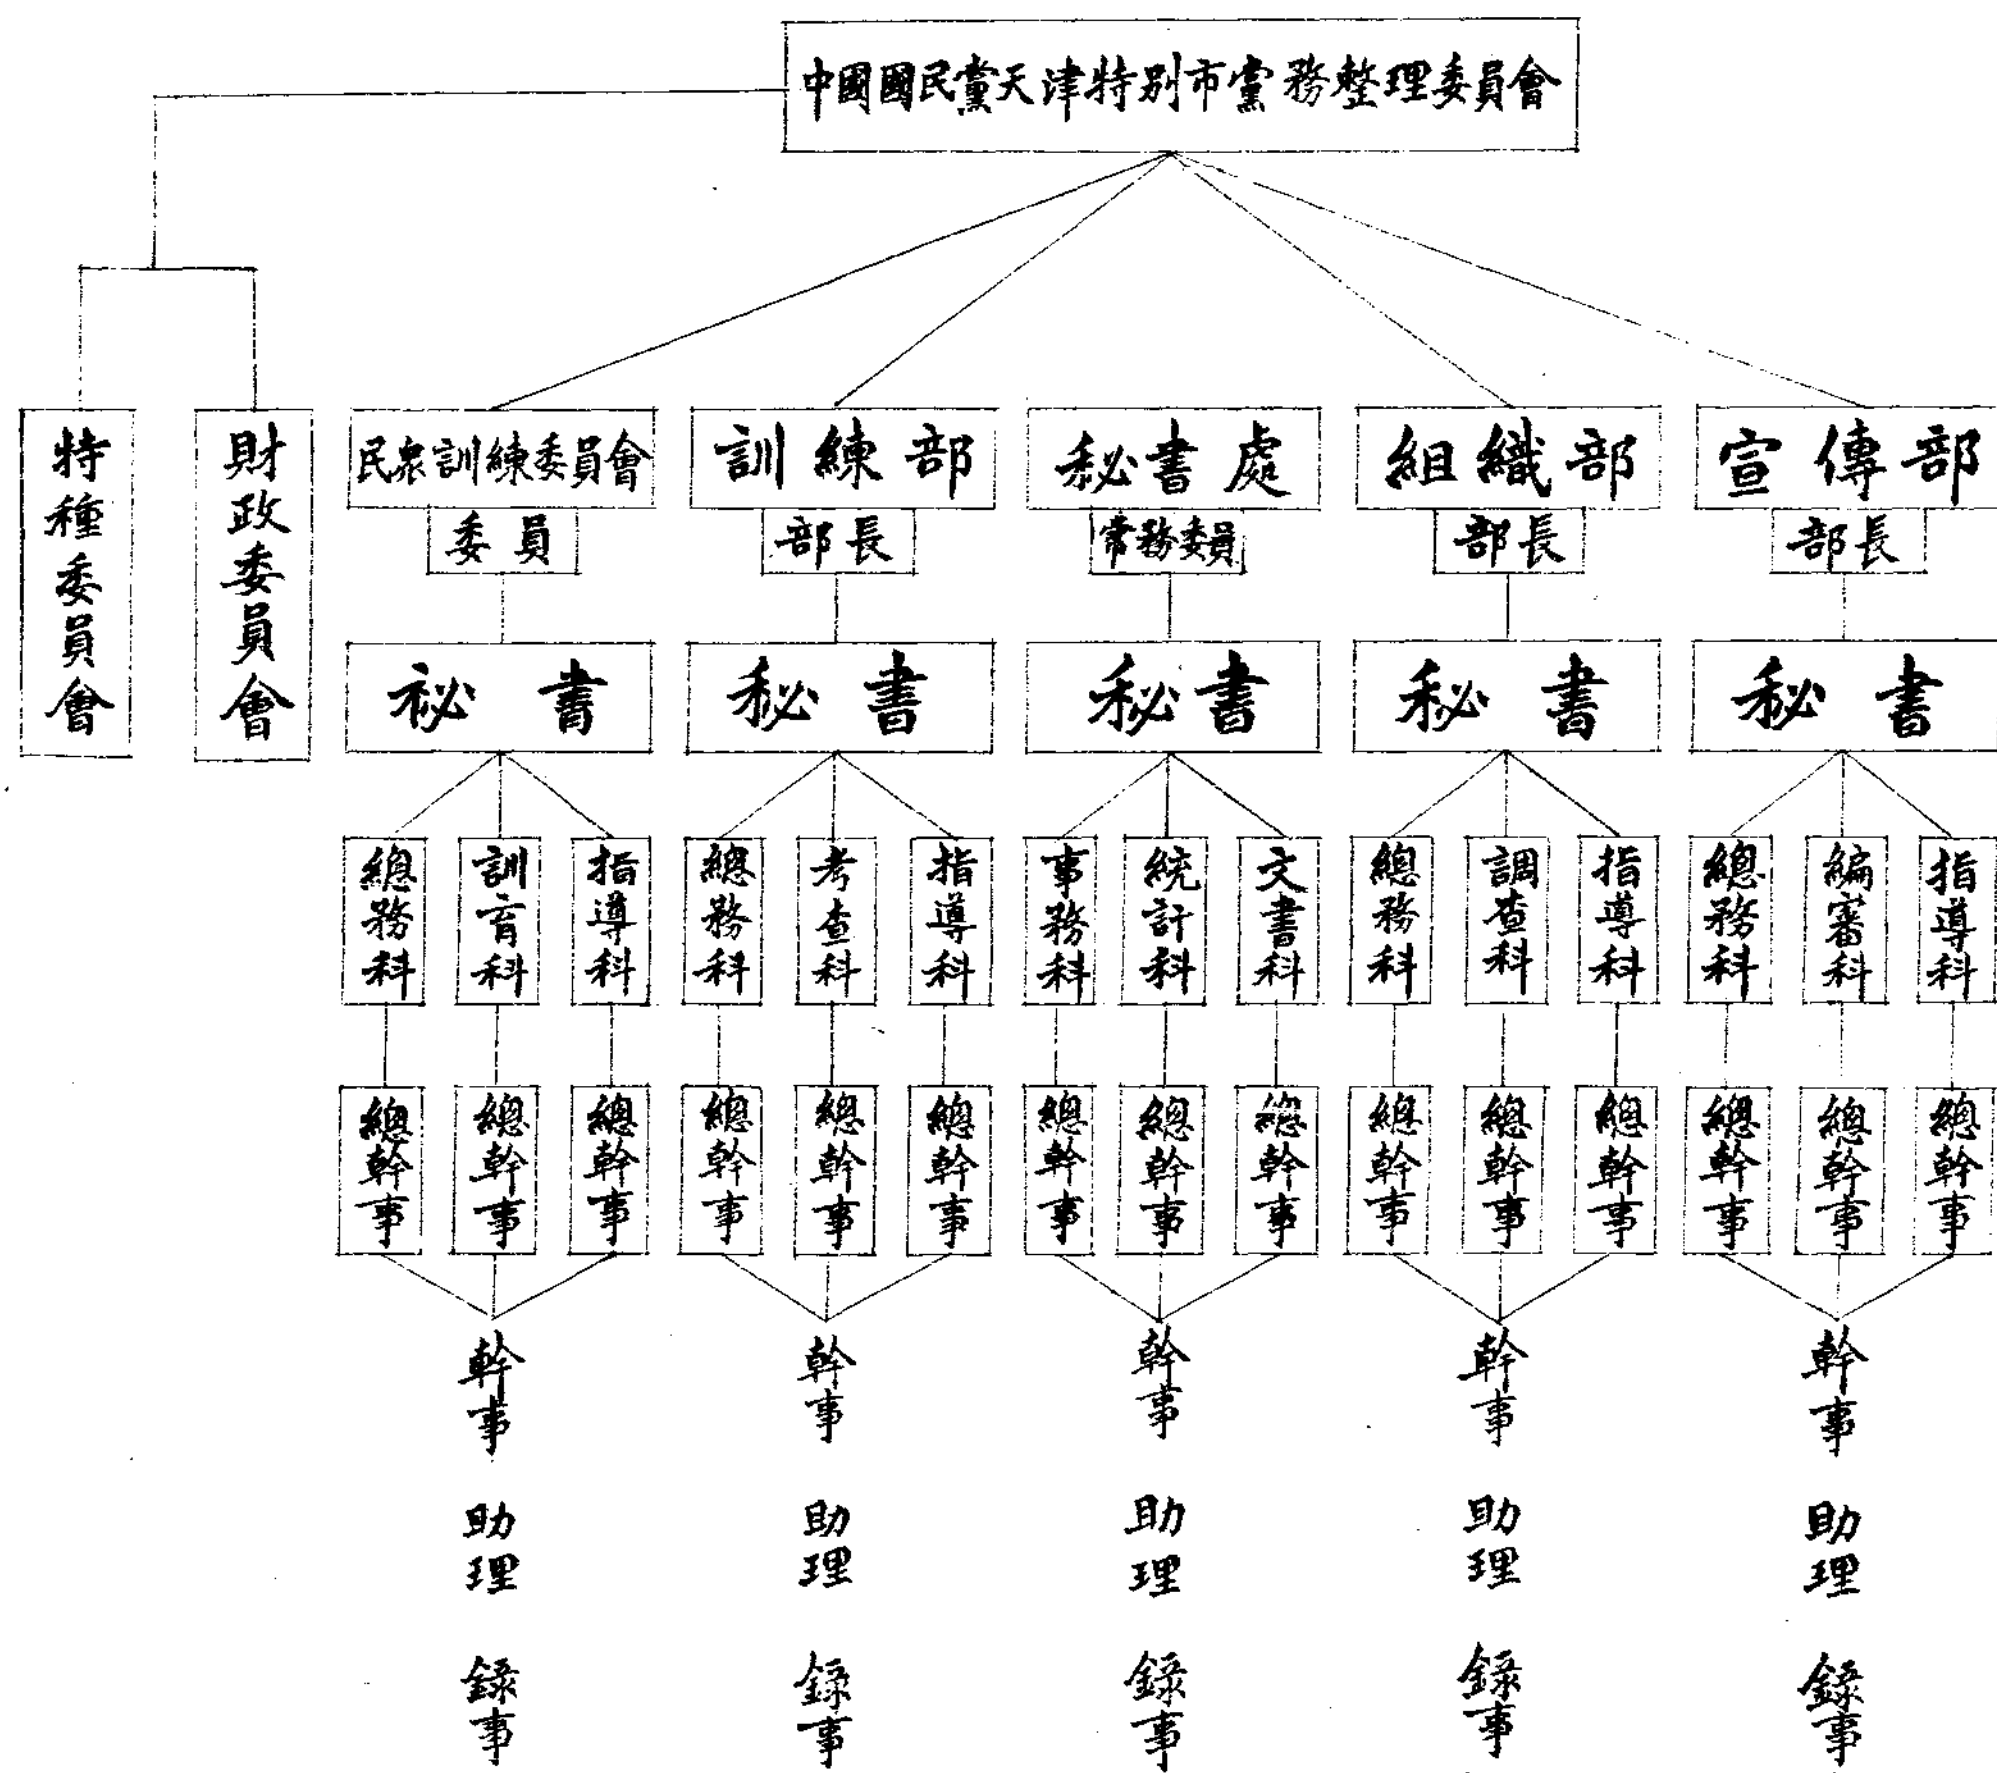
中國國民黨天津特別市黨務整理委員會

特種委員會

財政委員會

民衆訓練委員會
委員
秘書
總務科
訓育科
指導科
總幹事
總幹事
總幹事
幹事
助理
錄事

訓練部
部長
秘書
總務科
考查科
指導科
總幹事
總幹事
總幹事
幹事
助理
錄事

秘書處
常務委員
秘書
事務科
統計科
文書科
總幹事
總幹事
總幹事
幹事
助理
錄事

組織部
部長
秘書
總務科
調查科
指導科
總幹事
總幹事
總幹事
幹事
助理
錄事

宣傳部
部長
秘書
總務科
編審科
指導科
總幹事
總幹事
總幹事
幹事
助理
錄事